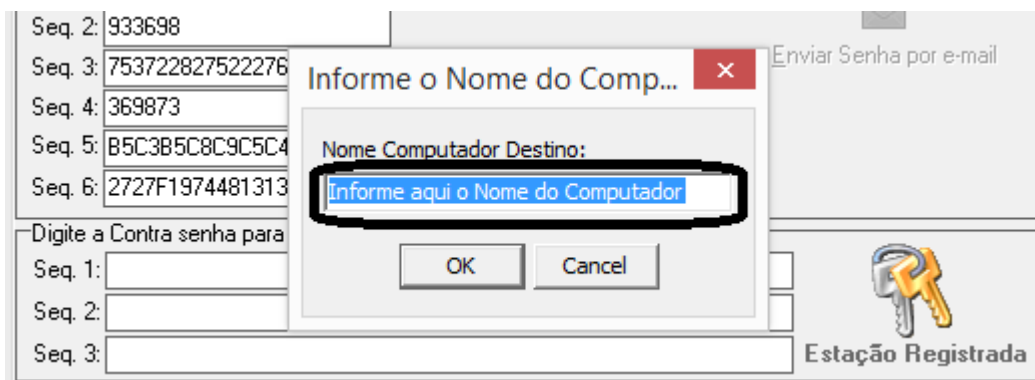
Seq. 2: 933698
Seq. 3: 753722827522276
Seq. 4: 369873
Seq. 5: B5C3B5C8C9C5C4
Seq. 6: 2727F1974481313

Enviar Senha por e-mail

Informe o Nome do Comp...
×

Nome Computador Destino:
Informe aqui o Nome do Computador

OK
Cancel

Digite a Contra senha para
Seq. 1:
Seq. 2:
Seq. 3:

Estação Registrada